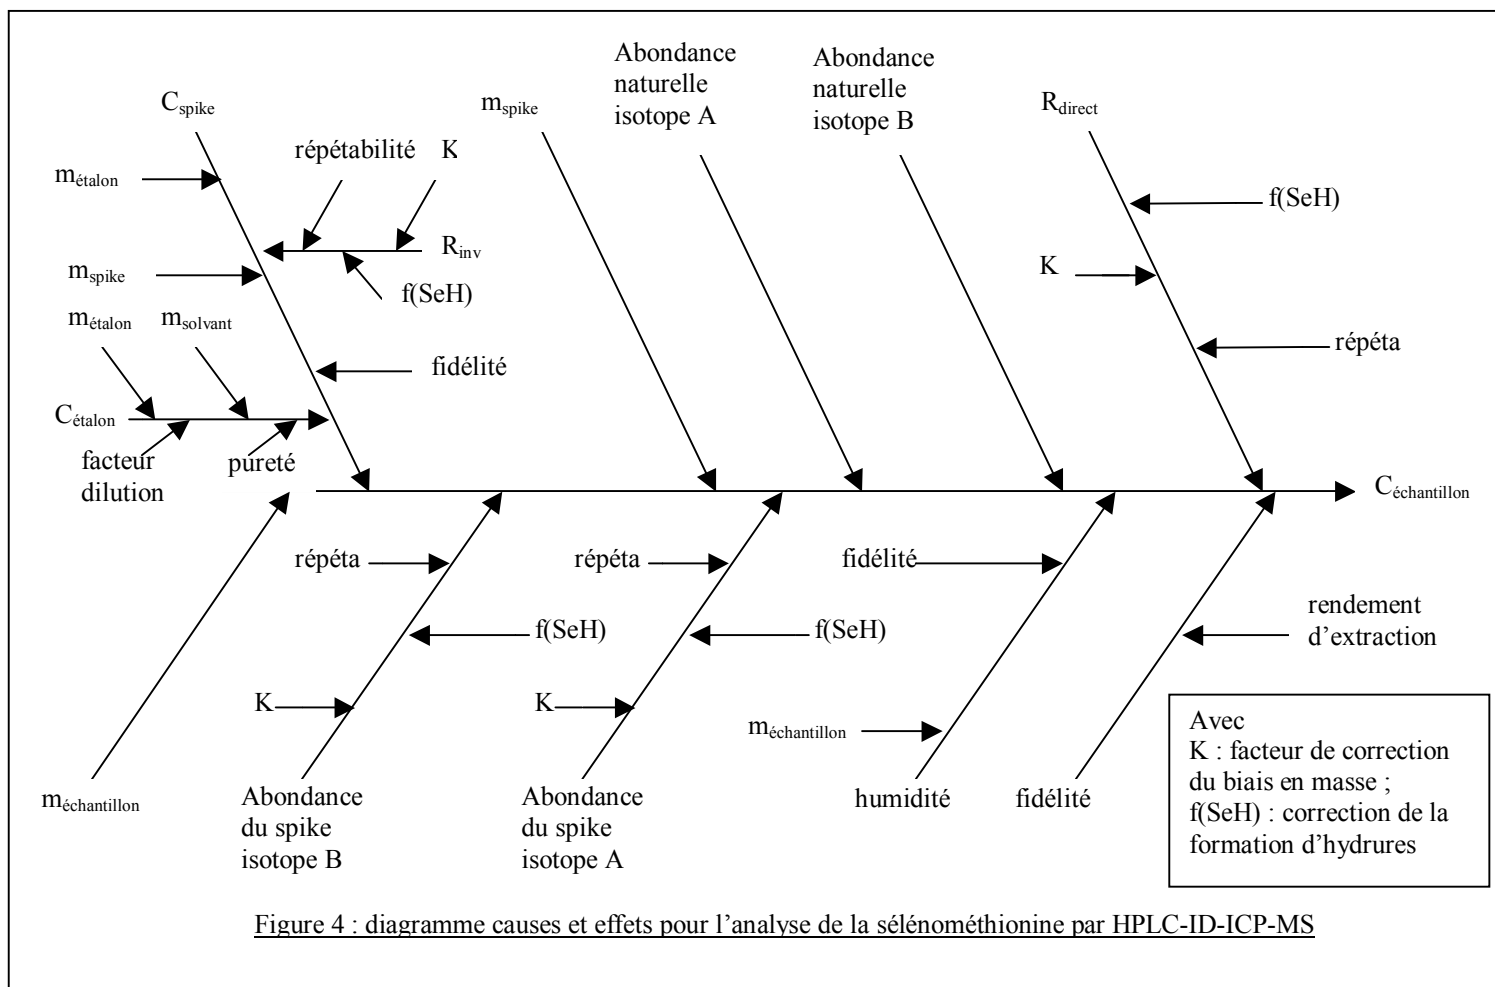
$C_{spike}$

$m_{spike}$

Abondance naturelle isotope A

Abondance naturelle isotope B

$R_{direct}$

$m_{étalon}$

répétabilité K

$R_{inv}$

f(SeH)

$m_{spike}$

f(SeH)

K

$m_{étalon}$ $m_{solvant}$

fidélité

répéta

$C_{étalon}$

facteur dilution

pureté

$C_{échantillon}$

répéta

répéta

fidélité

f(SeH)

f(SeH)

rendement d'extraction

K

K

$m_{échantillon}$

$m_{échantillon}$

Abondance du spike isotope B

Abondance du spike isotope A

humidité

fidélité

Avec
K : facteur de correction du biais en masse ;
f(SeH) : correction de la formation d'hydrures

Figure 4 : diagramme causes et effets pour l'analyse de la sélénométhionine par HPLC-ID-ICP-MS